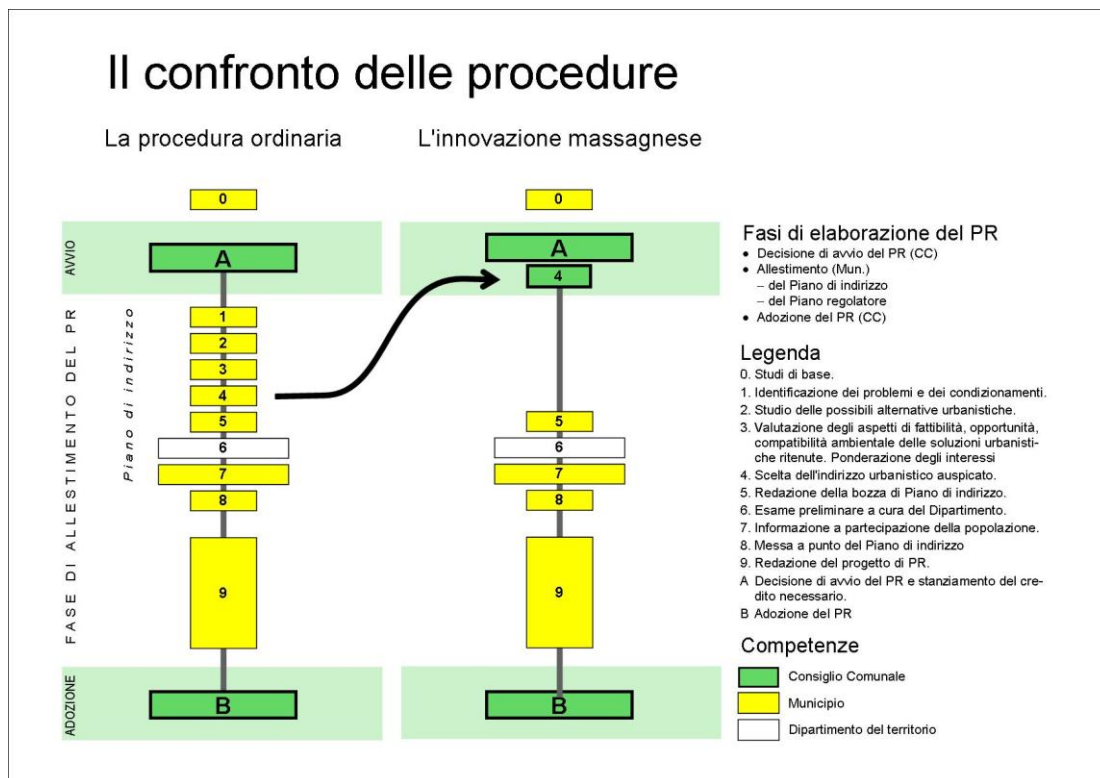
Il confronto delle procedure

La procedura ordinaria

L'innovazione massagnese

AVVIO

FASE DI ALLESTIMENTO DEL PR

ADOZIONE

Piano di indirizzo

0
A
1
2
3
4
5
6
7
8
9
B

0
A
4
5
6
7
8
9
B

Fasi di elaborazione del PR
• Decisione di avvio del PR (CC)
• Allestimento (Mun.)
– del Piano di indirizzo
– del Piano regolatore
• Adozione del PR (CC)

Legenda
0. Studi di base.
1. Identificazione dei problemi e dei condizionamenti.
2. Studio delle possibili alternative urbanistiche.
3. Valutazione degli aspetti di fattibilità, opportunità, compatibilità ambientale delle soluzioni urbanistiche ritenute. Ponderazione degli interessi
4. Scelta dell'indirizzo urbanistico auspicato.
5. Redazione della bozza di Piano di indirizzo.
6. Esame preliminare a cura del Dipartimento.
7. Informazione a partecipazione della popolazione.
8. Messa a punto del Piano di indirizzo
9. Redazione del progetto di PR.
A Decisione di avvio del PR e stanziamento del credito necessario.
B Adozione del PR

Competenze
Consiglio Comunale
Municipio
Dipartimento del territorio